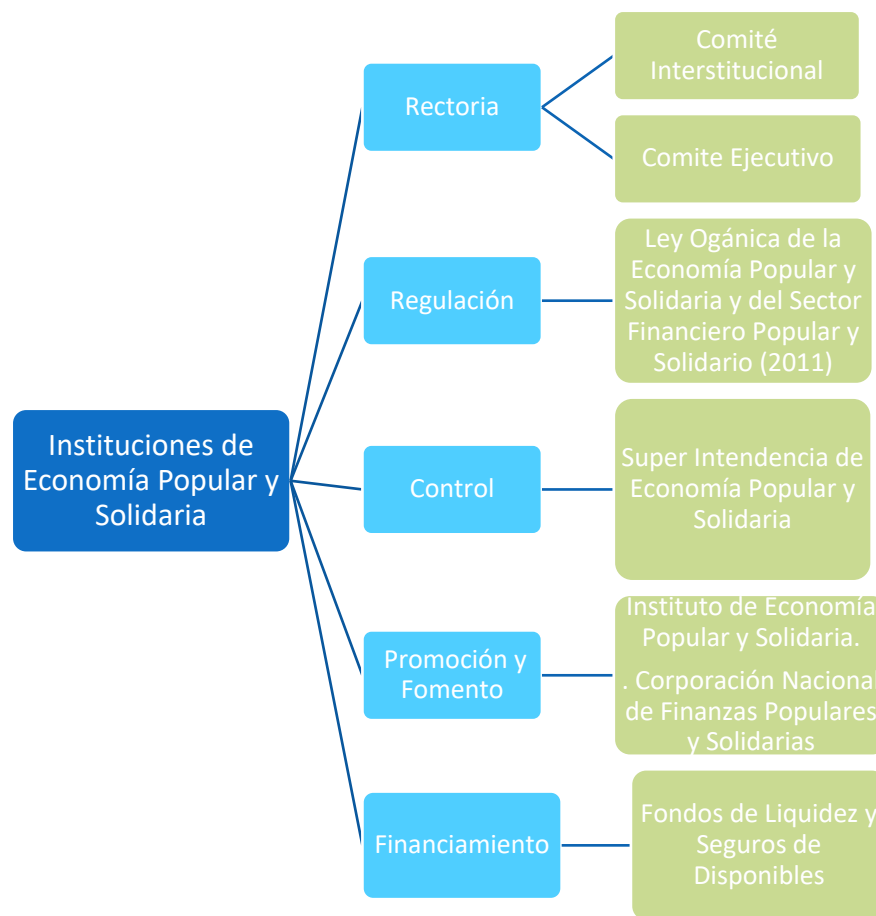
Instituciones de Economía Popular y Solidaria

Rectoria

Comité Interstitucional

Comite Ejecutivo

Regulación

Ley Ogánica de la Economía Popular y Solidaria y del Sector Financiero Popular y Solidario (2011)

Control

Super Intendencia de Economía Popular y Solidaria

Promoción y Fomento

Instituto de Economía Popular y Solidaria.

. Corporación Naciona de Finanzas Populares y Solidarias

Financiamiento

Fondos de Liquidez y Seguros de Disponibles